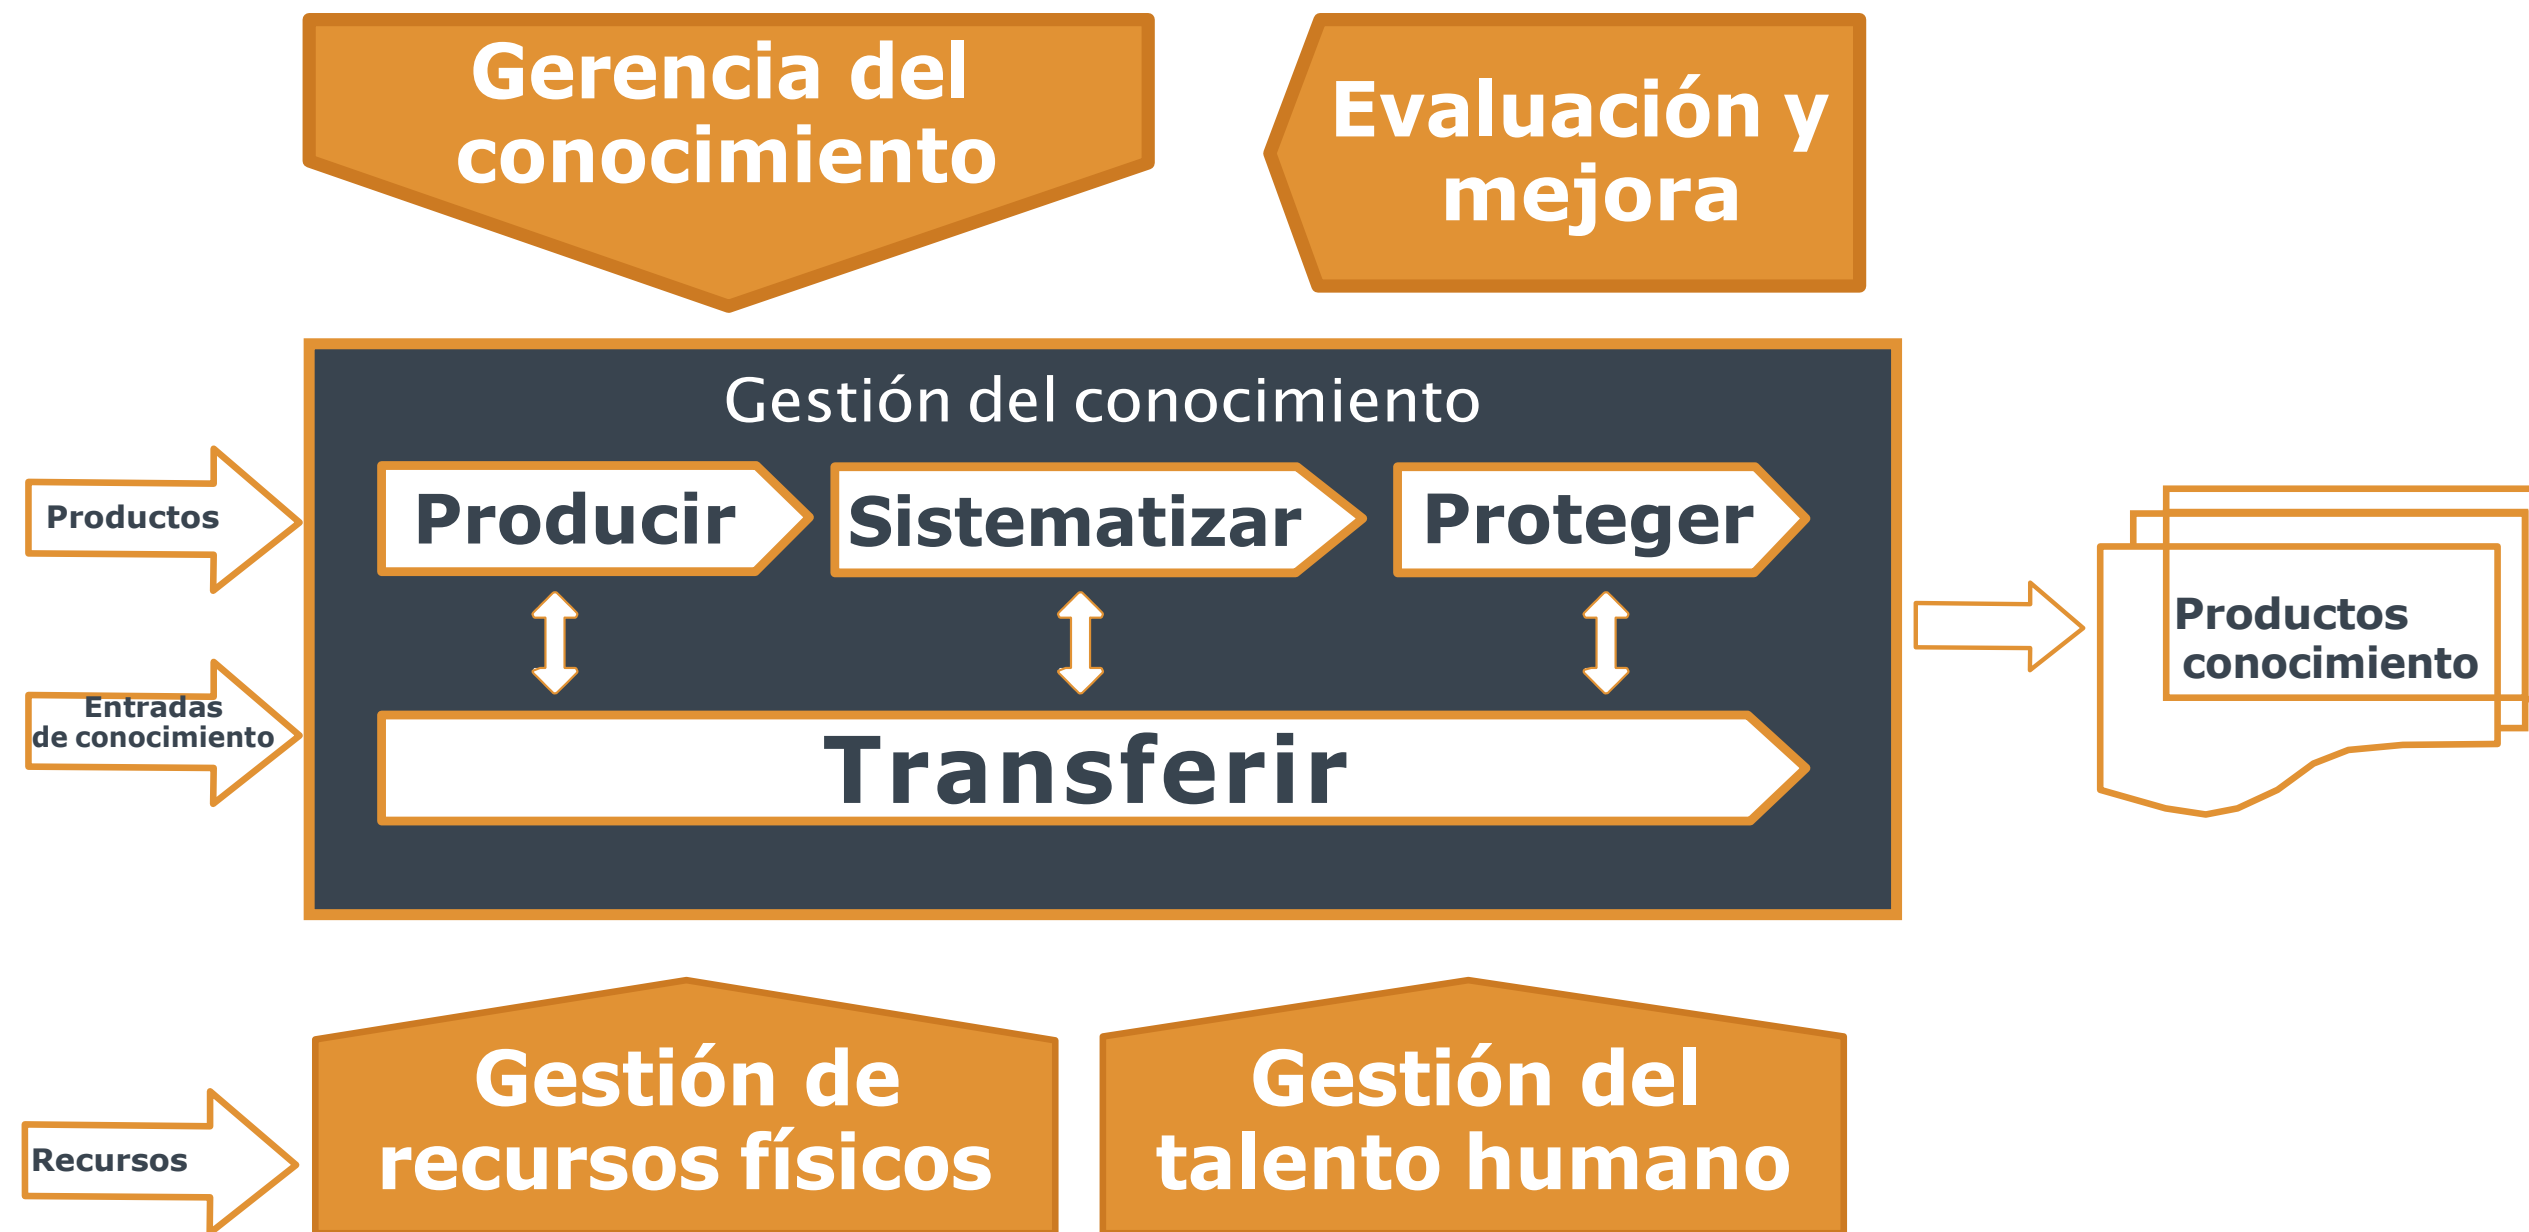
Gerencia del conocimiento

Evaluación y mejora

Gestión del conocimiento

Productos

Entradas de conocimiento

Producir

Sistematizar

Proteger

Transferir

Productos conocimiento

Recursos

Gestión de recursos físicos

Gestión del talento humano